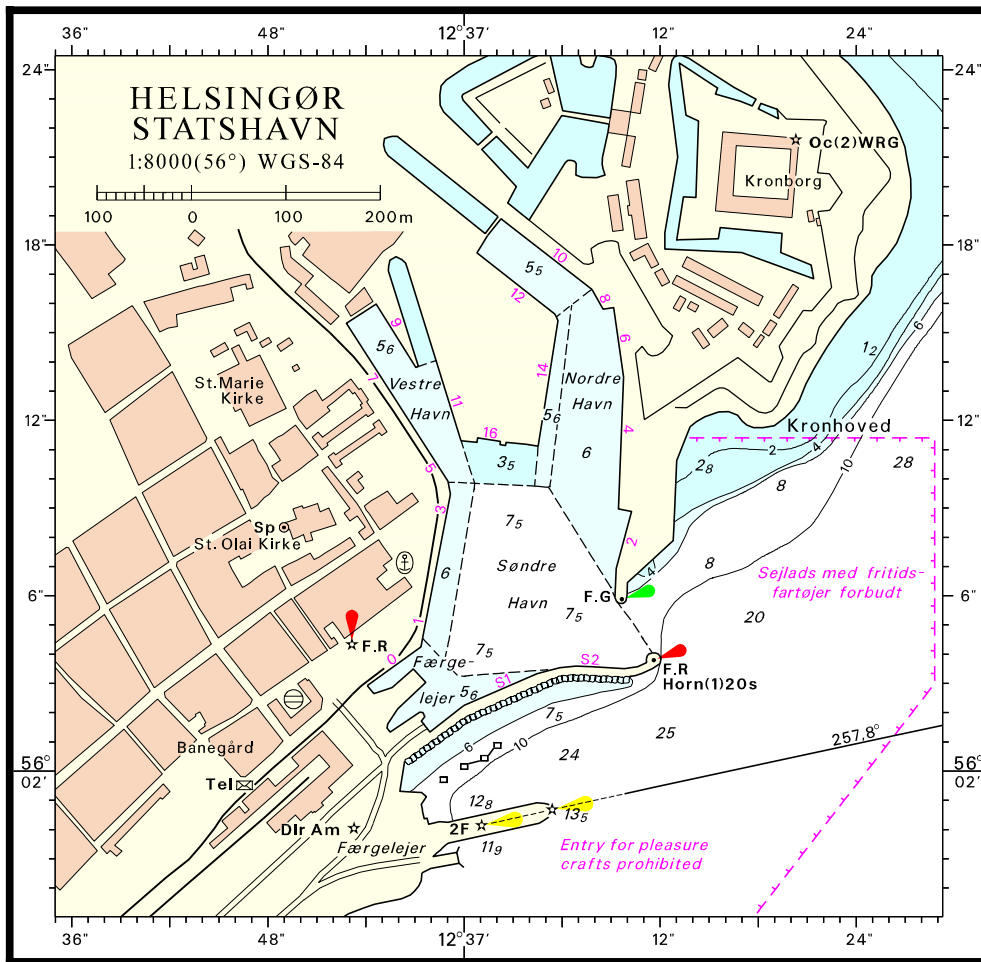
36" 48" 12°37' 12" 24"

24" 24"

HELSINGØR
STATSHAVN
1:8000(56°) WGS-84

100 0 100 200m

Oc(2)WRG

Kronborg

18" 18"

$5_5$

10

12

8

9

6

$5_6$

St.Marie Kirke

7

Vestre Havn

11

14

Nordre Havn

$1_2$

6

12" 12"

16

$5_6$

4

Kronhoved

$3_5$

6

2

4

10

28

5

$2_8$

8

Sp

St.Olai Kirke

3

$7_5$

2

8

6

Søndre Havn

4

Sejlads med fritidsfartøjer forbudt

6" 6"

F.G

$7_5$

20

1

F.R

0

$7_5$

Færgelejer

S2

F.R Horn(1)20s

S1

$5_6$

$7_5$

25

Banegård

6

10

24

257,8°

56° 02' 56° 02'

Tel

$12_8$

$13_5$

Dlr Am

2F

$11_9$

Færgelejer

Entry for pleasure crafts prohibited

36" 48" 12°37' 12" 24"